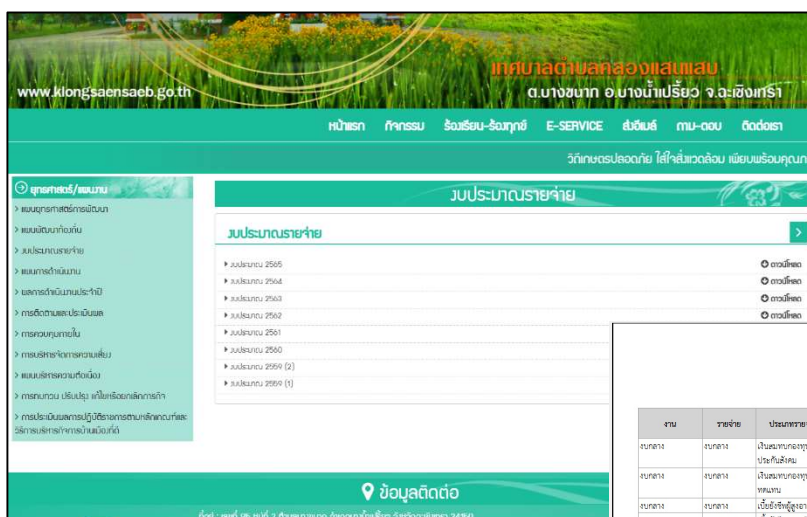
www.klongsaensaeb.go.th

เทศบาลตำบลคลองแสนแสบ
ต.บางขนาก อ.บางน้ำเปรี้ยว จ.ฉะเชิงเทรา

หน้าแรก กิจกรรม ร้องเรียน-ร้องทุกข์ E-SERVICE ส่งอีเมล์ ถาม-ตอบ ติดต่อเรา

วิถีเกษตรปลอดภัย ใส่ใจสิ่งแวดล้อม เพียบพร้อมคุณภ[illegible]

ยุทธศาสตร์/แผนงาน
> แผนยุทธศาสตร์การพัฒนา
> แผนพัฒนาท้องถิ่น
> งบประมาณรายจ่าย
> แผนการดำเนินงาน
> ผลการดำเนินงานประจำปี
> การติดตามและประเมินผล
> การควบคุมภายใน
> การบริหารจัดการความเสี่ยง
> แผนบริหารความต่อเนื่อง
> การทบทวน ปรับปรุง แก้ไขหรือยกเลิกกฎหมาย
> การประเมินผลการปฏิบัติราชการตามหลักเกณฑ์และวิธีการบริหารกิจการบ้านเมืองที่ดี

งบประมาณรายจ่าย

งบประมาณรายจ่าย

▸ งบประมาณ 2565 ดาวน์โหลด
▸ งบประมาณ 2564 ดาวน์โหลด
▸ งบประมาณ 2563 ดาวน์โหลด
▸ งบประมาณ 2562 ดาวน์โหลด
▸ งบประมาณ 2561
▸ งบประมาณ 2560
▸ งบประมาณ 2559 (2)
▸ งบประมาณ 2559 (1)

| งาน | รายจ่าย | ประเภทราย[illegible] |
|---|---|---|
| งบกลาง | งบกลาง | เงินสมทบกองทุ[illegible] ประกันสังคม |
| งบกลาง | งบกลาง | เงินสมทบกองทุ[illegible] ทดแทน |
| งบกลาง | งบกลาง | เบี้ยยังชีพผู้สูงอา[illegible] |

ข้อมูลติดต่อ
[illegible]